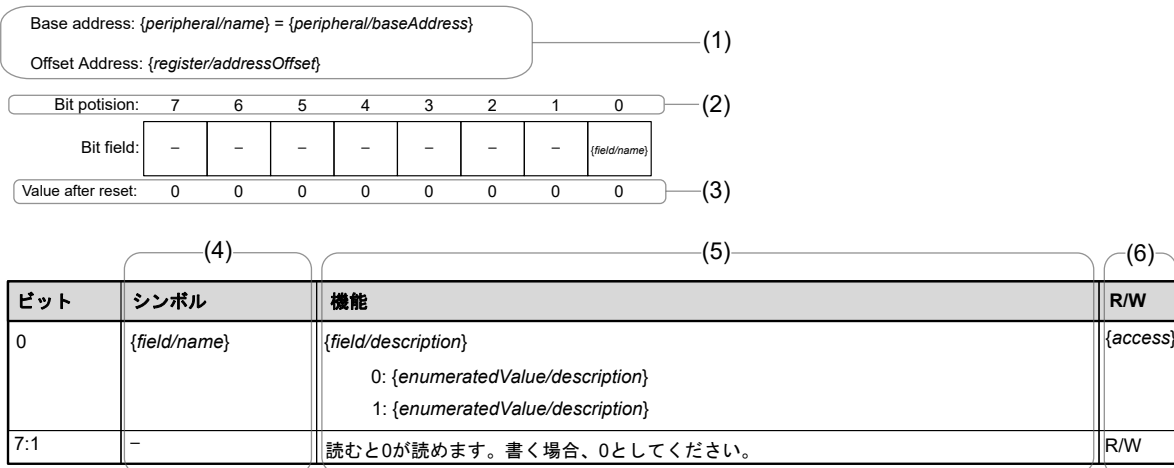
Base address: {peripheral/name} = {peripheral/baseAddress}

Offset Address: {register/addressOffset}

(1)

Bit potision: 7 6 5 4 3 2 1 0

(2)

| Bit field: | – | – | – | – | – | – | – | {field/name} |
|---|---|---|---|---|---|---|---|---|

Value after reset: 0 0 0 0 0 0 0 0

(3)

(4) (5) (6)

| ビット | シンボル | 機能 | R/W |
|---|---|---|---|
| 0 | {field/name} | {field/description}<br>0: {enumeratedValue/description}<br>1: {enumeratedValue/description} | {access} |
| 7:1 | – | 読むと0が読めます。書く場合、0としてください。 | R/W |